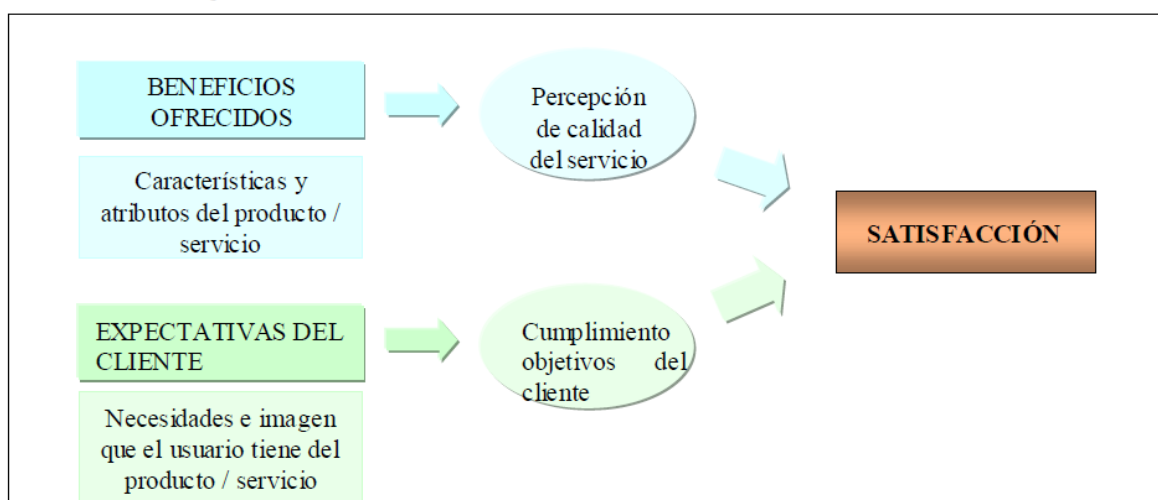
BENEFICIOS OFRECIDOS

Características y atributos del producto / servicio

Percepción de calidad del servicio

SATISFACCIÓN

EXPECTATIVAS DEL CLIENTE

Necesidades e imagen que el usuario tiene del producto / servicio

Cumplimiento objetivos del cliente